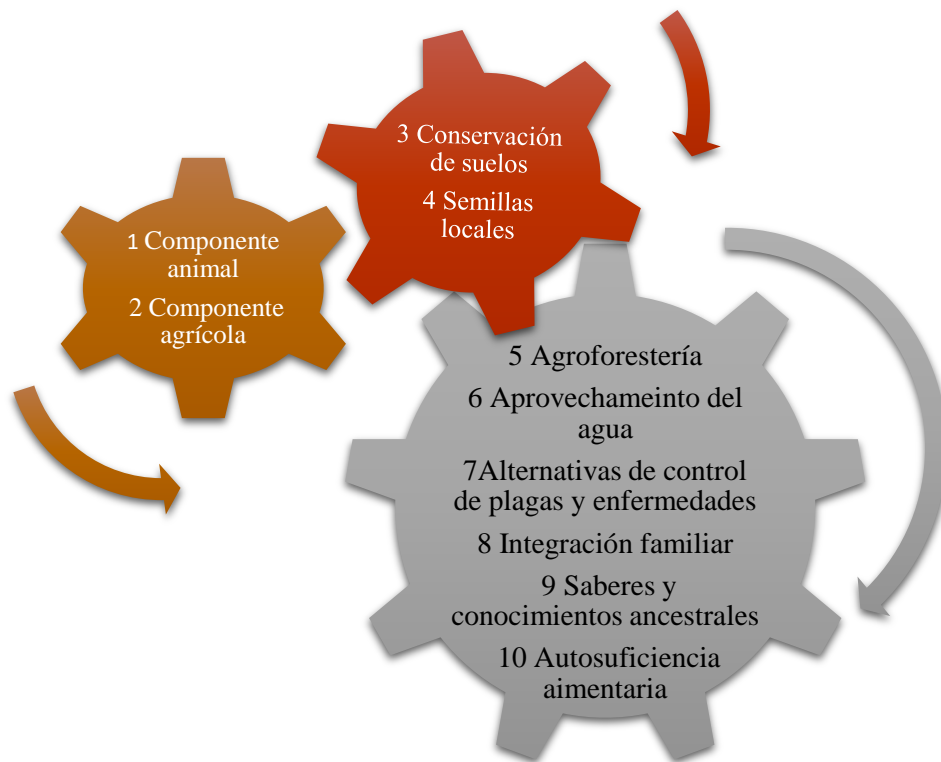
1 Componente animal

2 Componente agrícola

3 Conservación de suelos

4 Semillas locales

5 Agroforestería

6 Aprovechameinto del agua

7Alternativas de control de plagas y enfermedades

8 Integración familiar

9 Saberes y conocimientos ancestrales

10 Autosuficiencia aimentaria